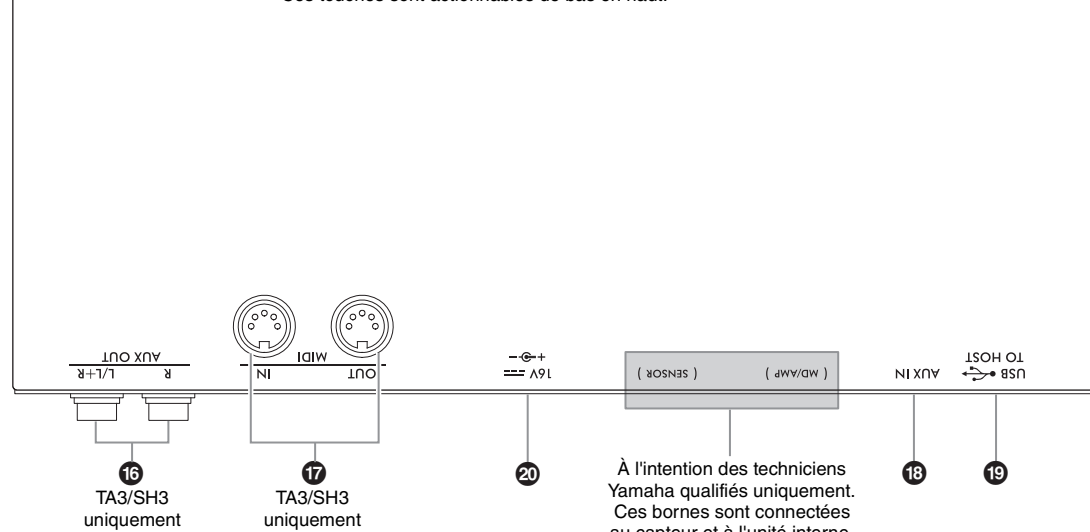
Ces touches sont actionnables de bas en haut.

AUX OUT
R
L/L+R

MIDI
OUT
IN

16V
$-\!\circ\!\!-+$

( MD/AMP )
( SENSOR )

AUX IN

USB
TO HOST

⓰
TA3/SH3
uniquement

⓱
TA3/SH3
uniquement

⓴

À l'intention des techniciens Yamaha qualifiés uniquement. Ces bornes sont connectées au capteur et à l'unité interne.

⓲

⓳